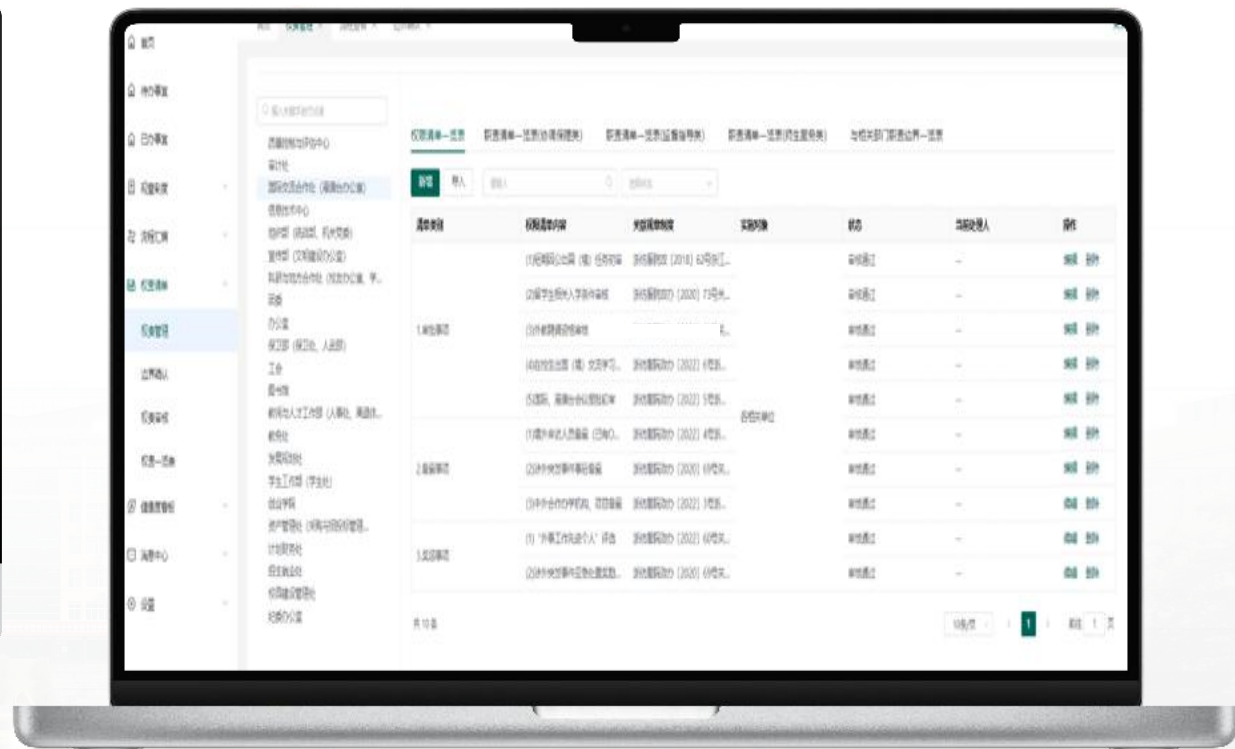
首页

待办事项

已办事项

权益审核

流程汇编

权责清单

权责管理

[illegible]

权责审核

权责一览表

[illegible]

消息中心

设置

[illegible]

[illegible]

审计处

国际交流合作处（港澳台办公室）

信息技术中心

组织部（统战部、机关党委）

宣传部（文明建设办公室）

科研与地方合作处（地方办公室、学...

后勤

办公室

保卫部（保卫处、人武部）

工会

图书馆

教师与人才工作部（人事处、离退休...

教务处

发展规划处

学生工作部（学生处）

继续学院

资产管理处（采购与招投标管理...

计划财务处

招生就业处

校园建设管理处

纪委办公室

权责清单一览表

职责清单一览表（办事保障类）

职责清单一览表（监督指导类）

职责清单一览表（师生服务类）

与相关部门职责边界一览表

新增

导入

| 清单类目 | 权责清单内容 | 关联规章制度 | 实施对象 | 状态 | 当前处理人 | 操作 |
|---|---|---|---|---|---|---|
| 1.审批事项 | (1)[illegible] | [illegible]（2018）62号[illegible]... | | 审核通过 | — | 编辑 删除 |
| | (2)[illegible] | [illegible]（2020）7号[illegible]... | | 审核通过 | — | 编辑 删除 |
| | (3)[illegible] | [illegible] | | 审核通过 | — | 编辑 删除 |
| | (4)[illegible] | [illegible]（2022）6号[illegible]... | | 审核通过 | — | 编辑 删除 |
| | (5)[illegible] | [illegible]（2022）5号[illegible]... | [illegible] | 审核通过 | — | 编辑 删除 |
| 2.备案事项 | (1)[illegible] | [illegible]（2022）4号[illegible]... | | 审核通过 | — | 编辑 删除 |
| | (2)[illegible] | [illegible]（2020）6号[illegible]... | | 审核通过 | — | 编辑 删除 |
| | (3)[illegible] | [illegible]（2022）3号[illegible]... | | 审核通过 | — | 编辑 删除 |
| 3.奖励事项 | (1)"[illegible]"评选 | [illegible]（2022）6号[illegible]... | | 审核通过 | — | 编辑 删除 |
| | (2)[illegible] | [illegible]（2020）6号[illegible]... | | 审核通过 | — | 编辑 删除 |

共10条

10条/页

1

前往 1 页